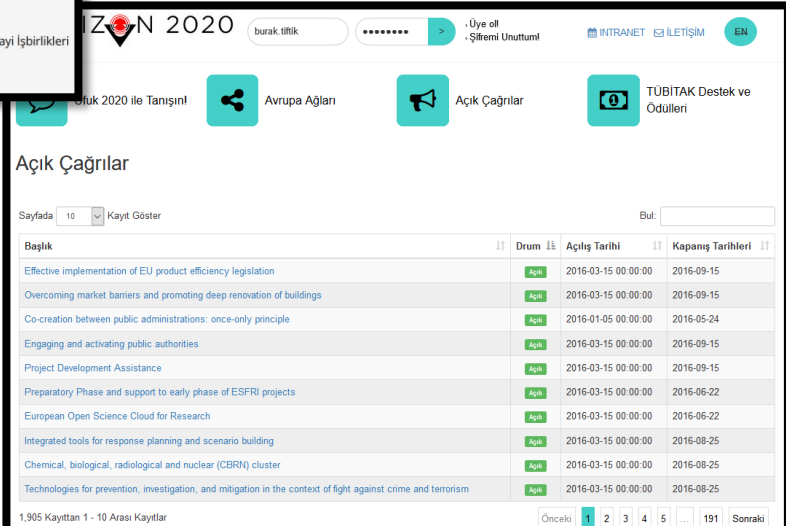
ayi İşbirlikleri

IZ N 2020

burak.tiftik

••••••••

>

› Üye ol!
› Şifremi Unuttum!

INTRANET İLETİŞİM EN

Ufuk 2020 ile Tanışın!

Avrupa Ağları

Açık Çağrılar

TÜBİTAK Destek ve Ödülleri

Açık Çağrılar

Sayfada 10 Kayıt Göster

Bul:

| Başlık | Durum | Açılış Tarihi | Kapanış Tarihleri |
|---|---|---|---|
| Effective implementation of EU product efficiency legislation | Açık | 2016-03-15 00:00:00 | 2016-09-15 |
| Overcoming market barriers and promoting deep renovation of buildings | Açık | 2016-03-15 00:00:00 | 2016-09-15 |
| Co-creation between public administrations: once-only principle | Açık | 2016-01-05 00:00:00 | 2016-05-24 |
| Engaging and activating public authorities | Açık | 2016-03-15 00:00:00 | 2016-09-15 |
| Project Development Assistance | Açık | 2016-03-15 00:00:00 | 2016-09-15 |
| Preparatory Phase and support to early phase of ESFRI projects | Açık | 2016-03-15 00:00:00 | 2016-06-22 |
| European Open Science Cloud for Research | Açık | 2016-03-15 00:00:00 | 2016-06-22 |
| Integrated tools for response planning and scenario building | Açık | 2016-03-15 00:00:00 | 2016-08-25 |
| Chemical, biological, radiological and nuclear (CBRN) cluster | Açık | 2016-03-15 00:00:00 | 2016-08-25 |
| Technologies for prevention, investigation, and mitigation in the context of fight against crime and terrorism | Açık | 2016-03-15 00:00:00 | 2016-08-25 |

1,905 Kayıttan 1 - 10 Arası Kayıtlar

Önceki 1 2 3 4 5 ... 191 Sonraki